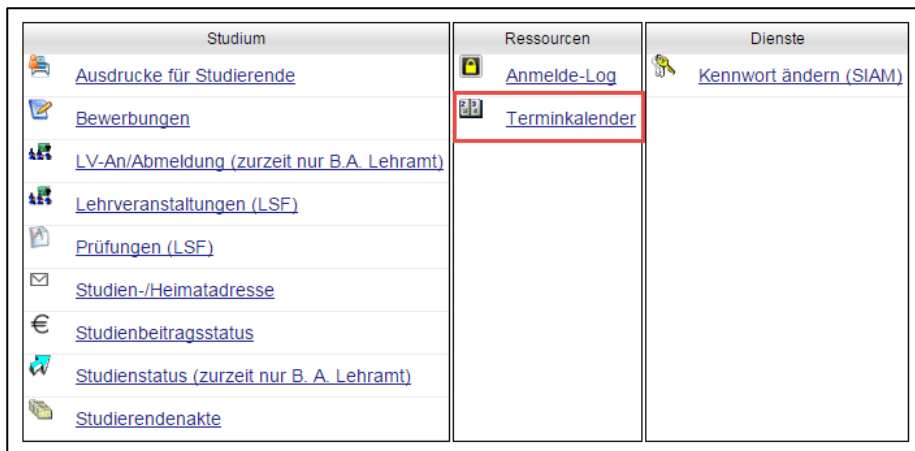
| Studium |
|---|
| Ausdrucke für Studierende |
| Bewerbungen |
| LV-An/Abmeldung (zurzeit nur B.A. Lehramt) |
| Lehrveranstaltungen (LSF) |
| Prüfungen (LSF) |
| Studien-/Heimatadresse |
| € Studienbeitragsstatus |
| Studienstatus (zurzeit nur B. A. Lehramt) |
| Studierendenakte |

| Ressourcen |
|---|
| Anmelde-Log |
| Terminkalender |

| Dienste |
|---|
| Kennwort ändern (SIAM) |